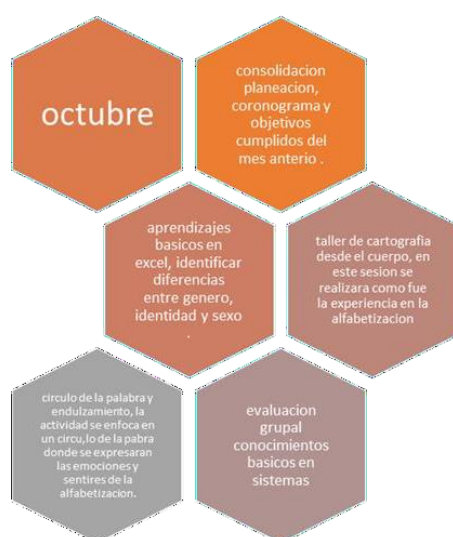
octubre

consolidacion planeacion, coronograma y objetivos cumplidos del mes anterior .

aprendizajes basicos en excel, identificar diferencias entre genero, identidad y sexo .

taller de cartografia desde el cuerpo, en este sesion se realizara como fue la experiencia en la alfabetizacion

circulo de la palabra y endulzamiento, la actividad se enfoca en un circu,lo de la pabra donde se expresaran las emociones y sentires de la alfabetizacion.

evaluacion grupal conocimientos basicos en sistemas